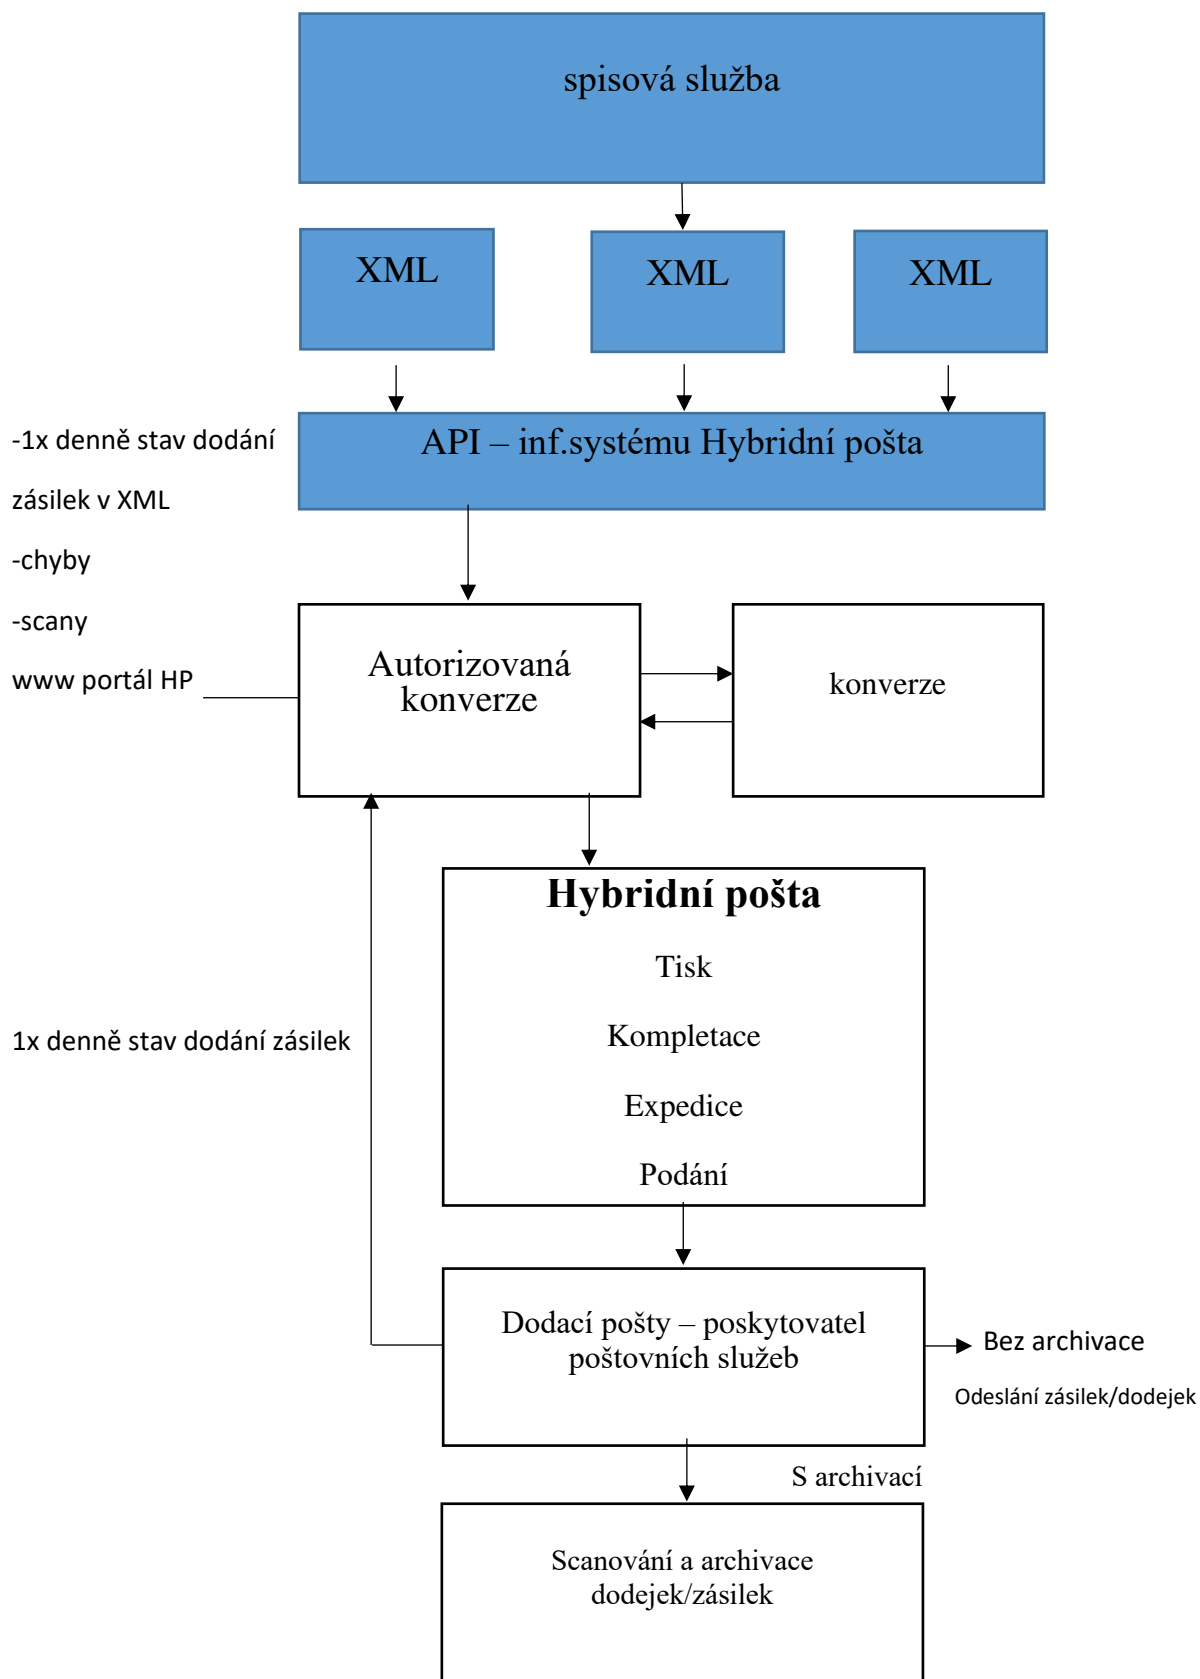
spisová služba

XML

XML

XML

-1x denně stav dodání zásilek v XML

-chyby

-scany

www portál HP

API – inf.systému Hybridní pošta

Autorizovaná konverze

konverze

Hybridní pošta

Tisk

Kompletace

Expedice

Podání

1x denně stav dodání zásilek

Dodací pošty – poskytovatel poštovních služeb

Bez archivace

Odeslání zásilek/dodejek

S archivací

Scanování a archivace dodejek/zásilek